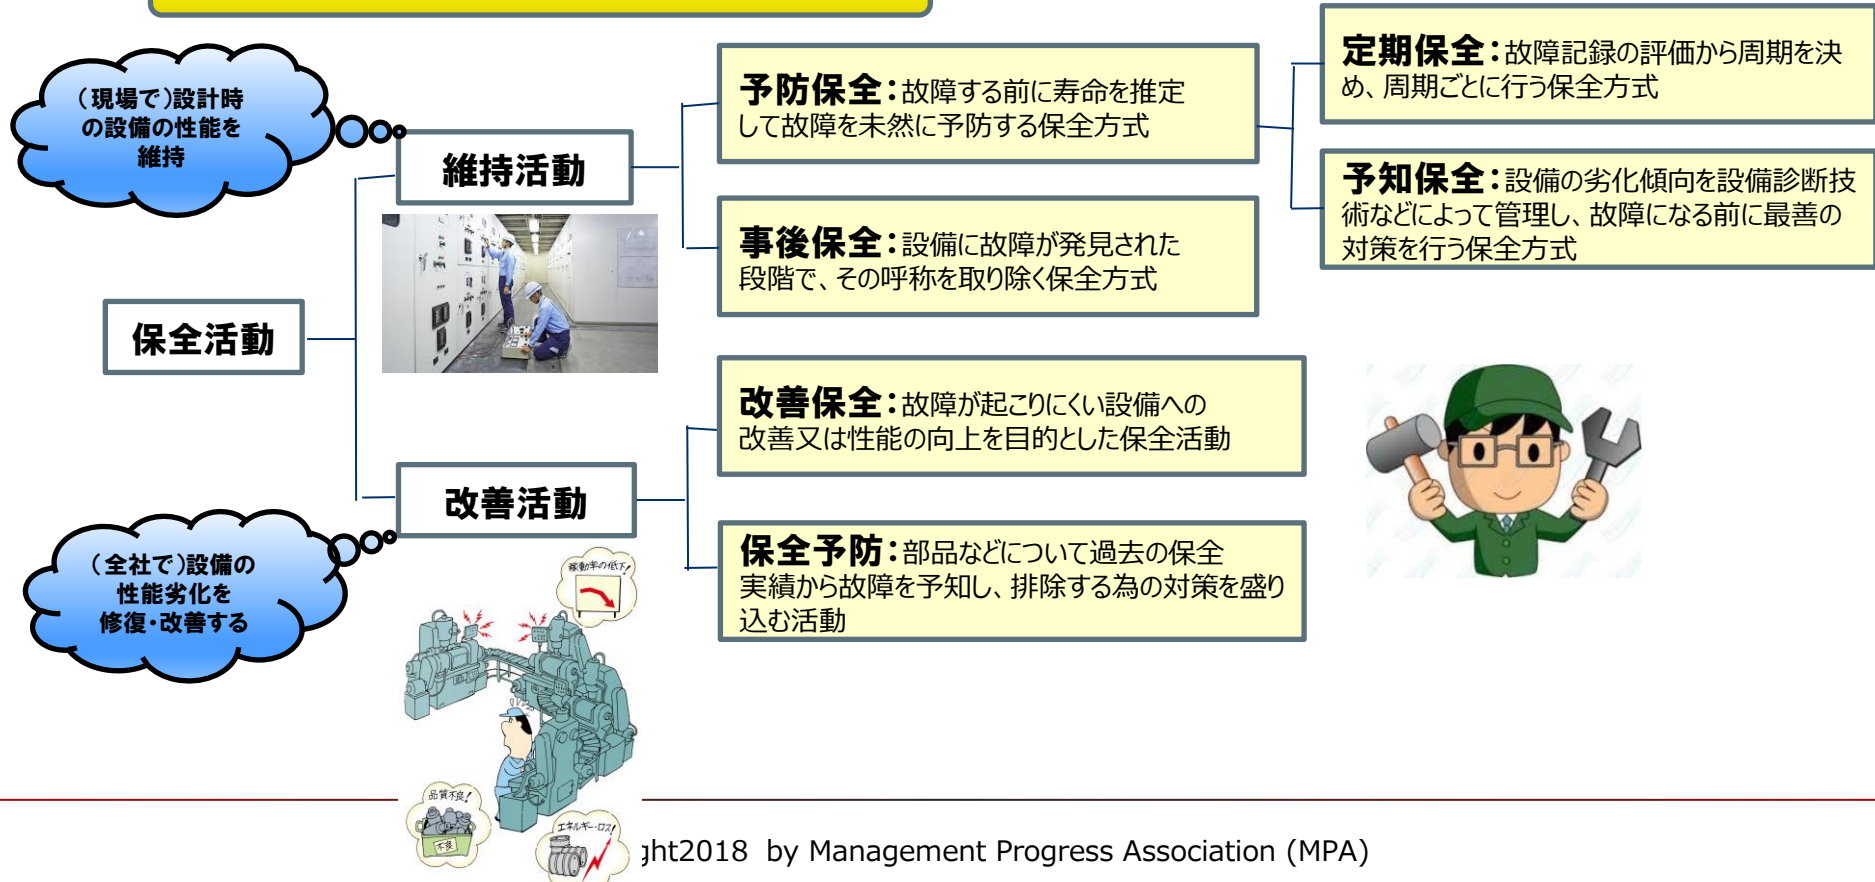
（現場で）設計時の設備の性能を維持

維持活動

保全活動

改善活動

（全社で）設備の性能劣化を修復・改善する

稼動率の低下！

品質不良！

不良

エネルギーロス！

予防保全：故障する前に寿命を推定して故障を未然に予防する保全方式

事後保全：設備に故障が発見された段階で、その呼称を取り除く保全方式

定期保全：故障記録の評価から周期を決め、周期ごとに行う保全方式

予知保全：設備の劣化傾向を設備診断技術などによって管理し、故障になる前に最善の対策を行う保全方式

改善保全：故障が起こりにくい設備への改善又は性能の向上を目的とした保全活動

保全予防：部品などについて過去の保全実績から故障を予知し、排除する為の対策を盛り込む活動

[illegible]ght2018 by Management Progress Association (MPA)